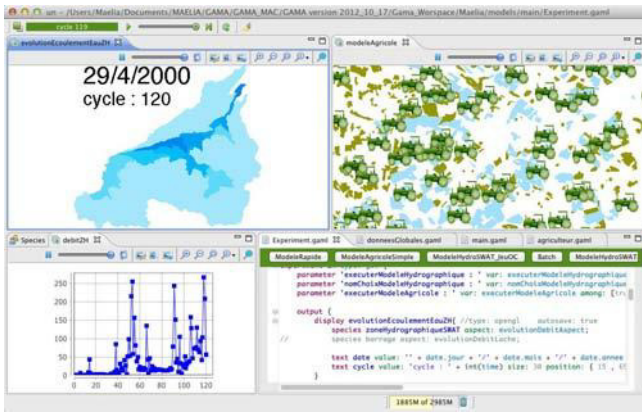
sun - /Users/Maelia/Documents/MAELIA/GAMA/GAMA_MAC/GAMA version 2012_10_17/Gama_Worspace/Maelia/models/main/Experiment.gaml

cycle 119

evolutionEcoulementEauZH

modeleAgricole

29/4/2000

cycle : 120

Species

debitZH

250
200
150
100
50
0

0 20 40 60 80 100 120

Experiment.gaml

donneesGlobales.gaml

main.gaml

agriculteur.gaml

ModeleRapide

ModeleAgricoleSimple

ModeleHydroSWAT_bruOC

Batch

ModeleHydroSWAT

parameter 'executerModeleHydrographique : ' var: executerModeleHydrographique
parameter 'nomChoixModeleHydrographique : ' var: nomChoixModeleHydrographique
parameter 'executerModeleAgricole : ' var: executerModeleAgricole among: [tr

output {
display evolutionEcoulementEauZH( //type: opengl autosave: true
species zoneHydrographiqueSWAT aspect: evolutionDebitAspect;
// species barrage aspect: evolutionDebitLache;

text date value: '' + date.jour + '/' + date.mois + '/' + date.annee
text cycle value: 'cycle : ' + int(time) size: 30 position: { 15 , 45
}

1885M of 2985M